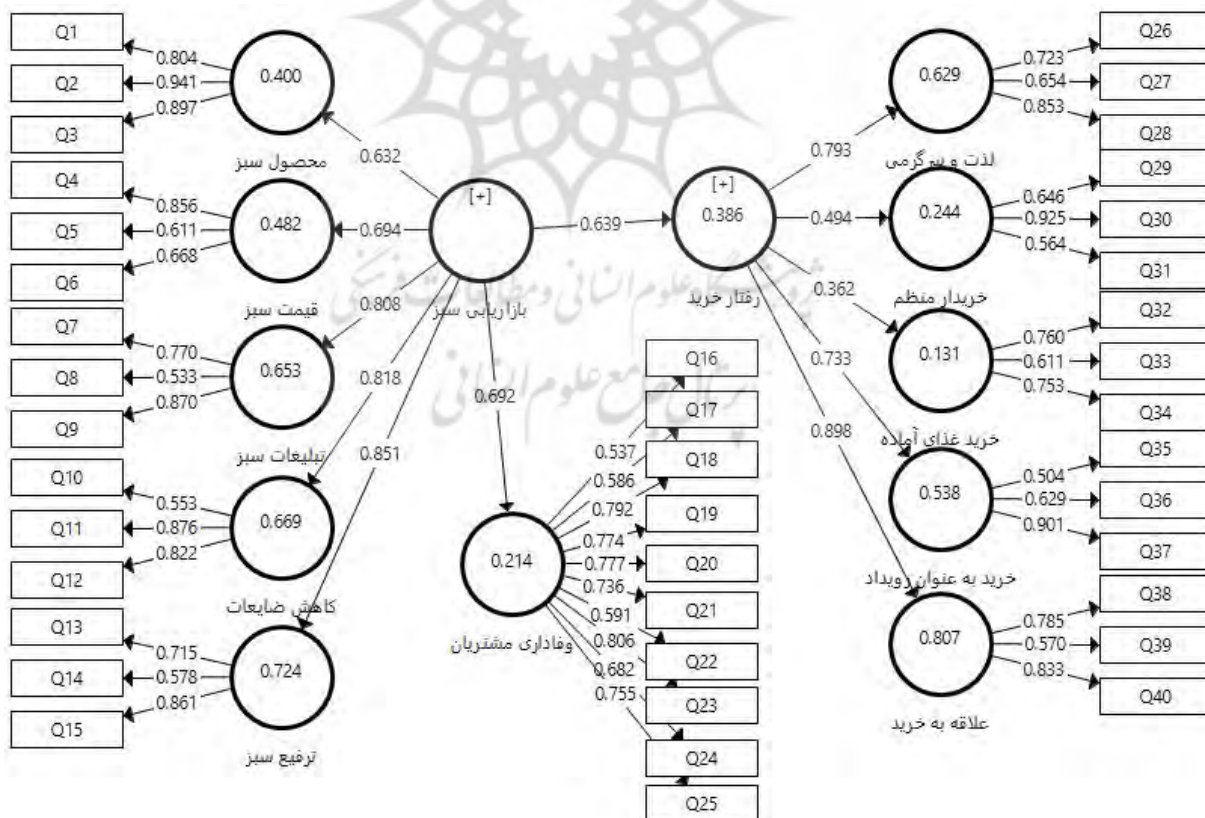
Q1
Q2
Q3
0.804
0.941
0.897
0.400
محصول سبز
0.632
Q4
Q5
Q6
0.856
0.611
0.668
0.482
0.694
قیمت سبز
0.808
[+]
بازاریابی سبز
Q7
Q8
Q9
0.770
0.533
0.870
0.653
0.818
تبلیغات سبز
0.851
0.692
Q10
Q11
Q12
0.553
0.876
0.822
0.669
کاهش ضایعات
Q13
Q14
Q15
0.715
0.578
0.861
0.724
ترفیع سبز
0.639
[+]
0.386
رفتار خرید
Q16
Q17
Q18
Q19
Q20
Q21
Q22
Q23
Q24
Q25
0.537
0.586
0.792
0.774
0.777
0.736
0.591
0.806
0.682
0.755
0.214
وفاداری مشتریان
0.793
0.629
لذت و سرگرمی
0.723
0.654
0.853
Q26
Q27
Q28
0.494
0.244
خریدار منظم
0.646
0.925
0.564
Q29
Q30
Q31
0.362
0.131
خرید غذای آماده
0.760
0.611
0.753
Q32
Q33
Q34
0.733
0.538
خرید به عنوان رویداد
0.504
0.629
0.901
Q35
Q36
Q37
0.898
0.807
علاقه به خرید
0.785
0.570
0.833
Q38
Q39
Q40